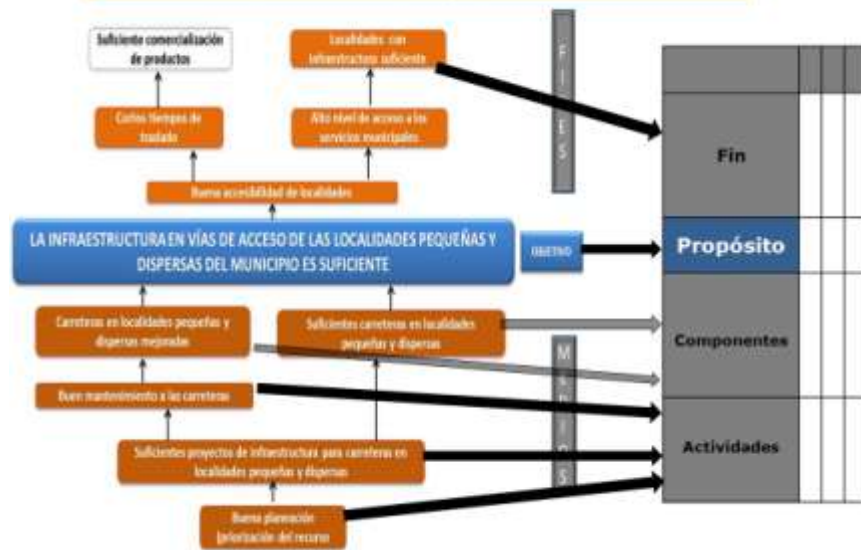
Suficiente comercialización de productos

Localidades con infraestructura suficiente

F
I
N
E
S

Cortos tiempos de traslado

Alto nivel de acceso a los servicios municipales

Buena accesibilidad de localidades

LA INFRAESTRUCTURA EN VÍAS DE ACCESO DE LAS LOCALIDADES PEQUEÑAS Y DISPERSAS DEL MUNICIPIO ES SUFICIENTE

OBJETIVO

Carreteras en localidades pequeñas y dispersas mejoradas

Suficientes carreteras en localidades pequeñas y dispersas

M
E
D
I
O
S

Buen mantenimiento a las carreteras

Suficientes proyectos de infraestructura para carreteras en localidades pequeñas y dispersas

Buena planeación (priorización) del recurso

Fin

Propósito

Componentes

Actividades